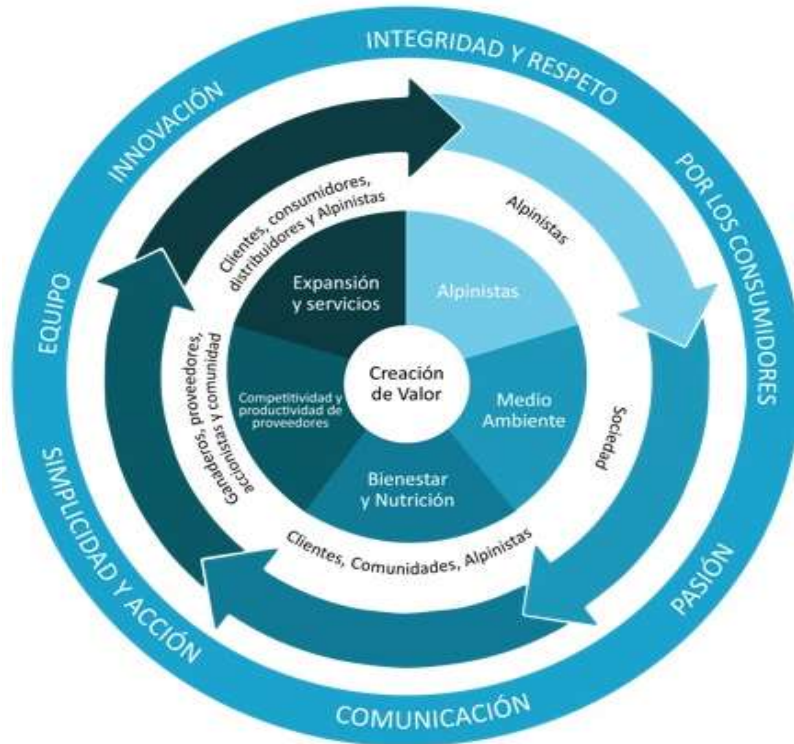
INTEGRIDAD Y RESPETO

POR LOS CONSUMIDORES

PASIÓN

COMUNICACIÓN

SIMPLICIDAD Y ACCIÓN

EQUIPO

INNOVACIÓN

Clientes, consumidores, distribuidores y Alpinistas

Alpinistas

Sociedad

Clientes, Comunidades, Alpinistas

Ganaderos, proveedores, accionistas y comunidad

Expansión y servicios

Alpinistas

Medio Ambiente

Bienestar y Nutrición

Competitividad y productividad de proveedores

Creación de Valor